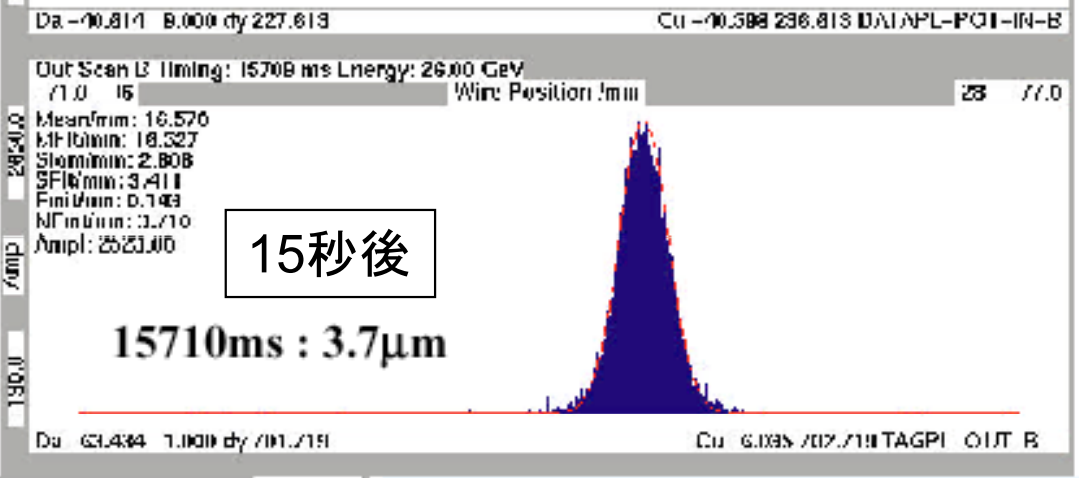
Da -10.814 9.000 dy 227.613

Cu -10.388 236.813 DAT APL-POT-IN-B

Out Scan B Timing: 15709 ms Energy: 26.00 GeV

71.0 15

Wire Position /mm

23 77.0

2850.0

Mean/mm: 16.576
MFit/mm: 16.527
Sigm/mm: 2.808
SFit/mm: 3.411
Fnit/mm: 0.149
NFnit/mm: 3.710
Ampl: 2523.06

Amp

190.0

15秒後

15710ms : 3.7μm

Da 63.434 1.000 dy 701.719

Cu 6.085 702.719 TAGPL OUT B